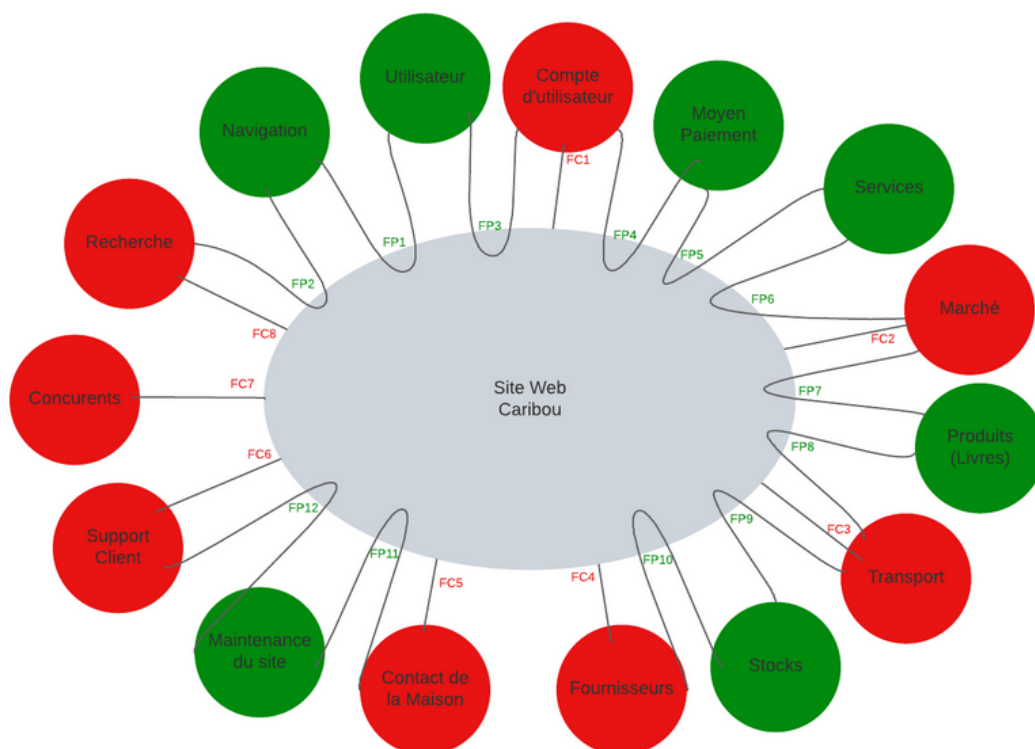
Site Web Caribou

Utilisateur
Compte d'utilisateur
FC1
Navigation
Moyen Paiement
Services
FP1
FP3
FP4
FP5
Recherche
FP2
FP6
Marché
FC8
FC2
Concurents
FC7
FP7
Produits (Livres)
FP8
FC6
Support Client
FP12
FP9
FC3
Transport
FP11
FP10
FC5
FC4
Maintenance du site
Contact de la Maison
Fournisseurs
Stocks